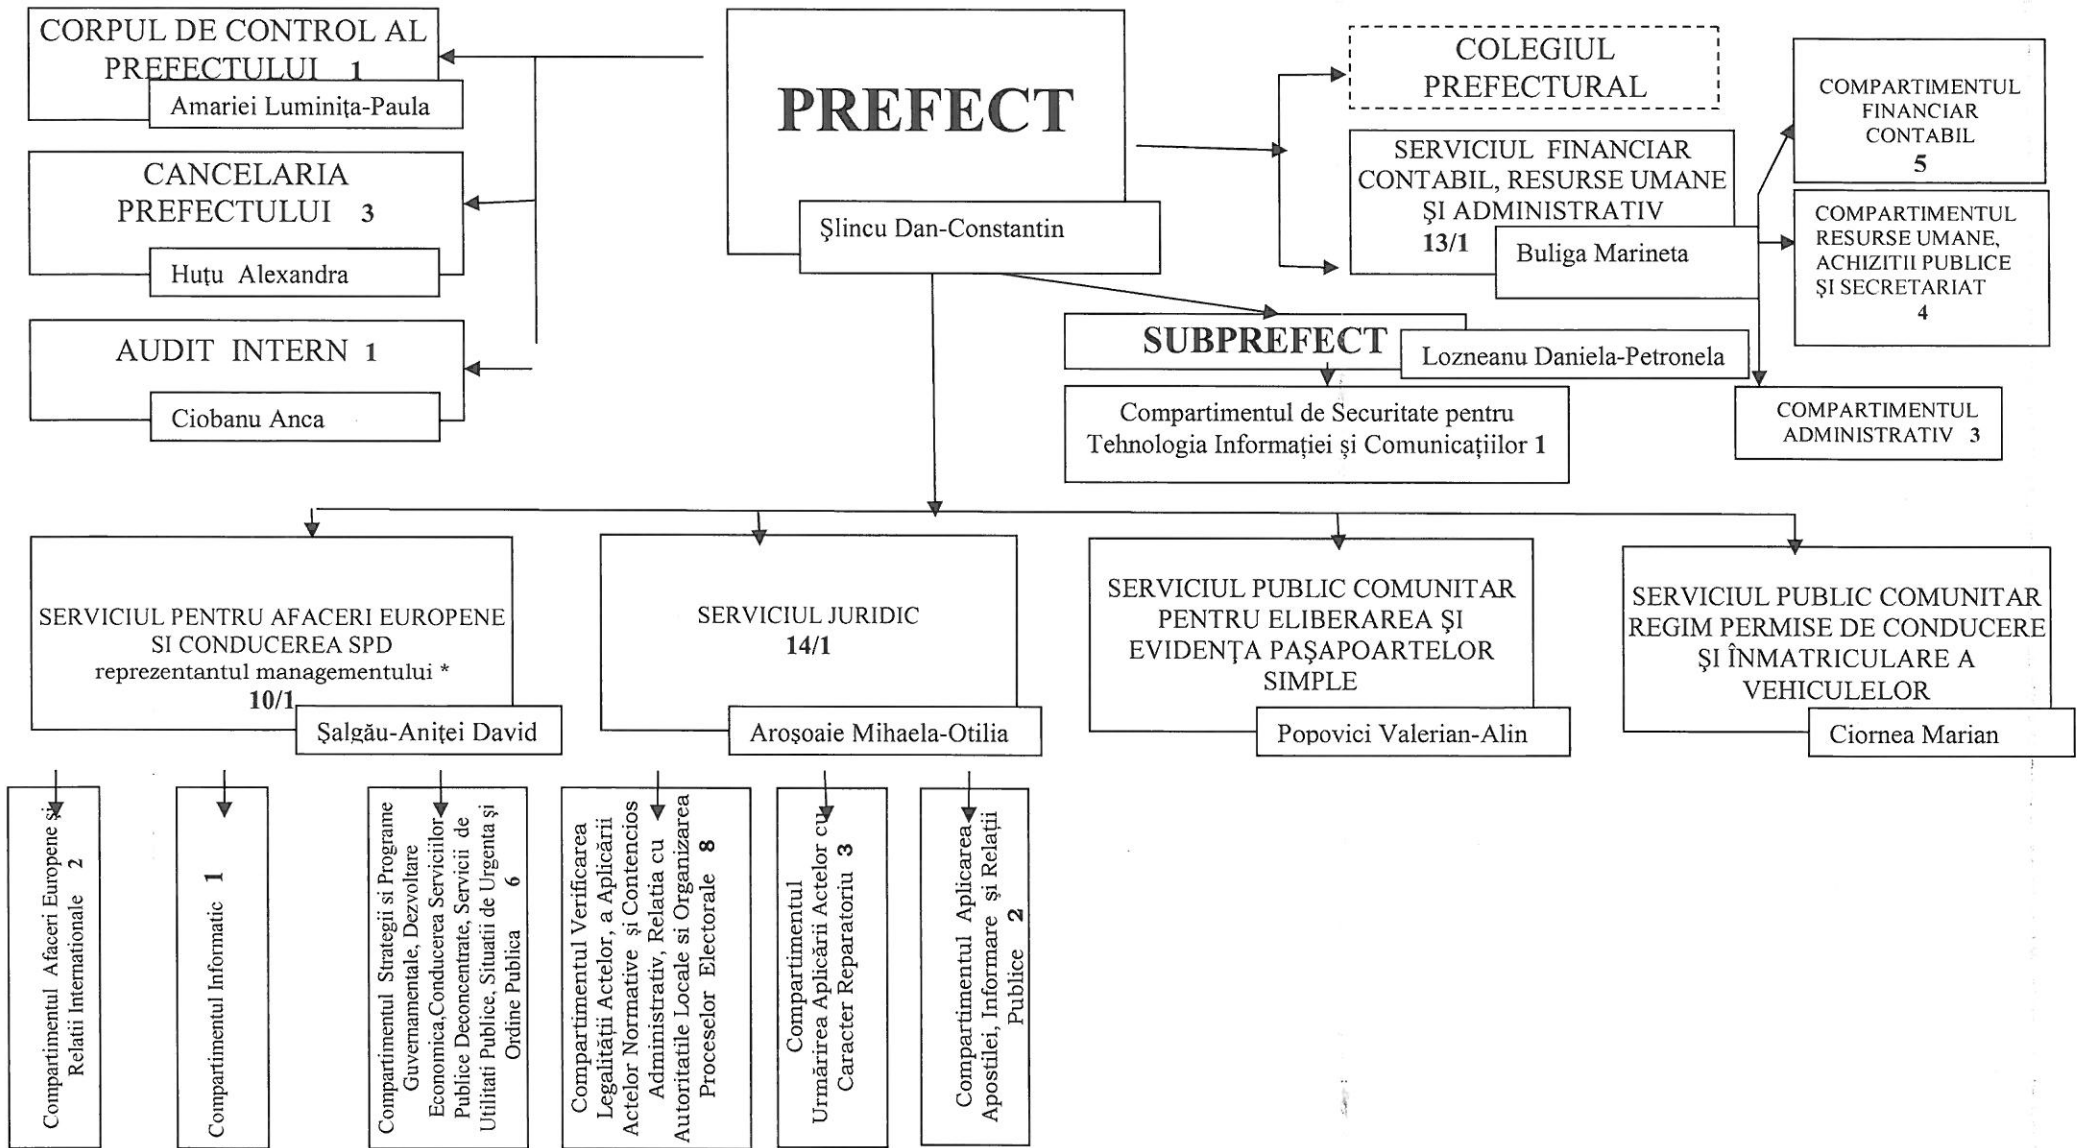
CORPUL DE CONTROL AL PREFECTULUI 1
Amariei Luminița-Paula

CANCELARIA PREFECTULUI 3
Huțu Alexandra

AUDIT INTERN 1
Ciobanu Anca

PREFECT
Şlincu Dan-Constantin

COLEGIUL PREFECTURAL

SERVICIUL FINANCIAR CONTABIL, RESURSE UMANE ŞI ADMINISTRATIV
13/1
Buliga Marineta

COMPARTIMENTUL FINANCIAR CONTABIL
5

COMPARTIMENTUL RESURSE UMANE, ACHIZITII PUBLICE ŞI SECRETARIAT
4

SUBPREFECT
Lozneanu Daniela-Petronela

Compartimentul de Securitate pentru Tehnologia Informației şi Comunicațiilor 1

COMPARTIMENTUL ADMINISTRATIV 3

SERVICIUL PENTRU AFACERI EUROPENE SI CONDUCEREA SPD
reprezentantul managementului *
10/1
Şalgău-Aniței David

SERVICIUL JURIDIC
14/1
Aroşoaie Mihaela-Otilia

SERVICIUL PUBLIC COMUNITAR PENTRU ELIBERAREA ŞI EVIDENȚA PAŞAPOARTELOR SIMPLE
Popovici Valerian-Alin

SERVICIUL PUBLIC COMUNITAR REGIM PERMISE DE CONDUCERE ŞI ÎNMATRICULARE A VEHICULELOR
Ciornea Marian

Compartimentul Afaceri Europene şi Relatii Internationale 2

Compartimentul Informatic 1

Compartimentul Strategii si Programe Guvernamentale, Dezvoltare Economica,Conducerea Serviciilor Publice Deconcentrate, Servicii de Utilitati Publice, Situatii de Urgenta şi Ordine Publica 6

Compartimentul Verificarea Legalității Actelor, a Aplicării Actelor Normative şi Contencios Administrativ, Relatia cu Autoritatile Locale si Organizarea Proceselor Electorale 8

Compartimentul Urmărirea Aplicării Actelor cu Caracter Reparatoriu 3

Compartimentul Aplicarea Apostilei, Informare şi Relații Publice 2